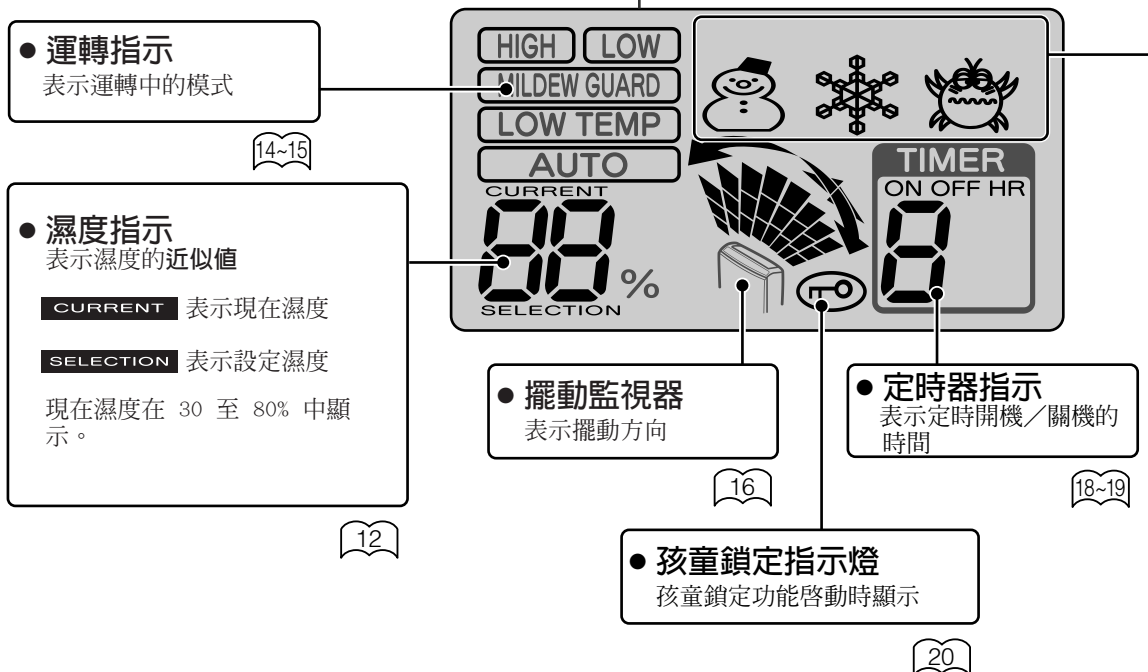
● 運轉指示
表示運轉中的模式

14~15

HIGH
LOW
MILDEW GUARD
LOW TEMP
AUTO
CURRENT
88
%
SELECTION

TIMER
ON OFF HR
8

● 濕度指示
表示濕度的近似值

CURRENT 表示現在濕度

SELECTION 表示設定濕度

現在濕度在 30 至 80% 中顯示。

12

● 擺動監視器
表示擺動方向

16

● 定時器指示
表示定時開機／關機的時間

18~19

● 孩童鎖定指示燈
孩童鎖定功能啓動時顯示

20